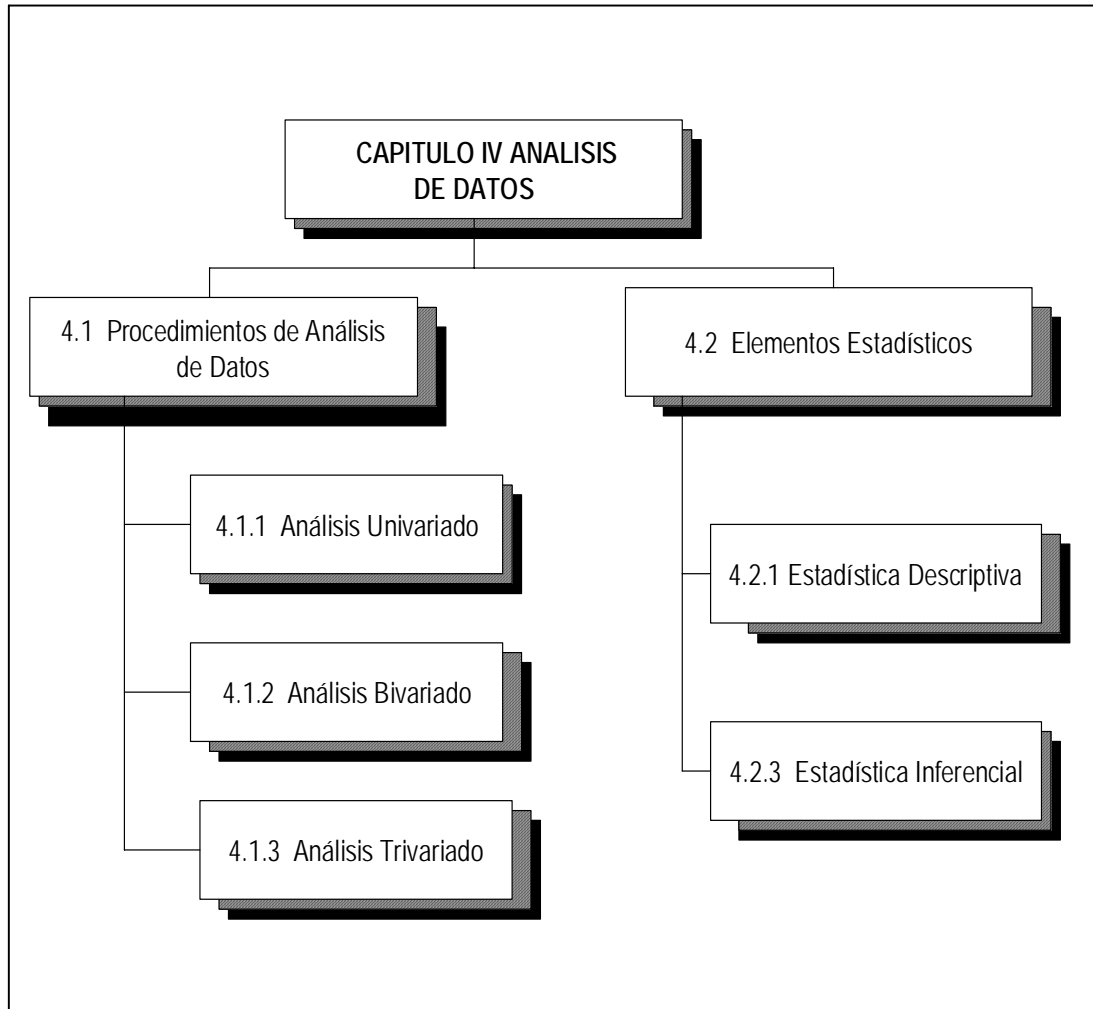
CAPITULO IV ANALISIS DE DATOS

4.1 Procedimientos de Análisis de Datos

4.1.1 Análisis Univariado

4.1.2 Análisis Bivariado

4.1.3 Análisis Trivariado

4.2 Elementos Estadísticos

4.2.1 Estadística Descriptiva

4.2.3 Estadística Inferencial